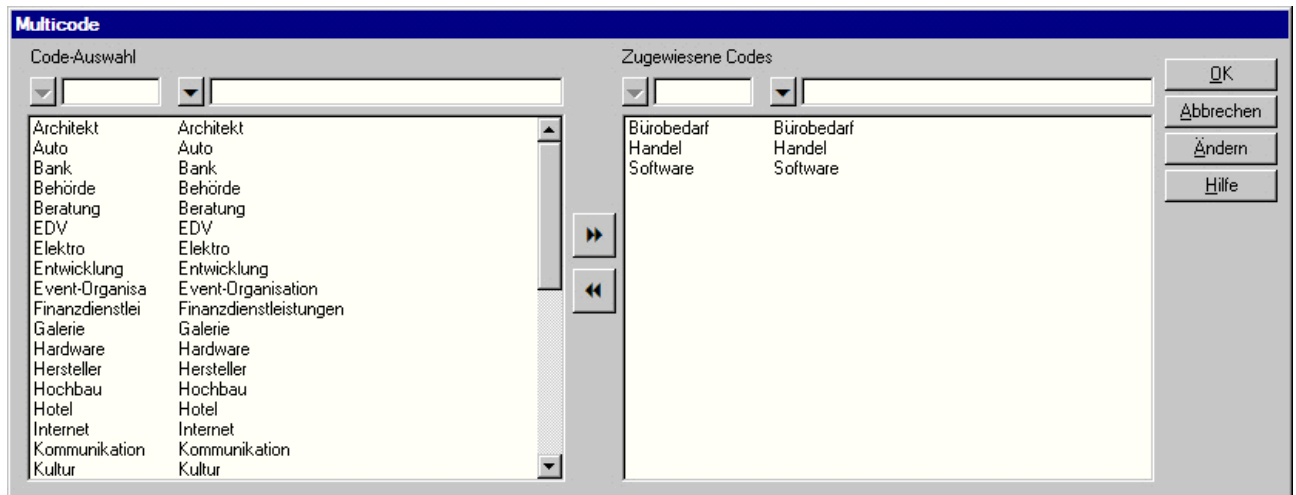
Multicode

Code-Auswahl

| | |
|---|---|
| Architekt | Architekt |
| Auto | Auto |
| Bank | Bank |
| Behörde | Behörde |
| Beratung | Beratung |
| EDV | EDV |
| Elektro | Elektro |
| Entwicklung | Entwicklung |
| Event-Organisa | Event-Organisation |
| Finanzdienstlei | Finanzdienstleistungen |
| Galerie | Galerie |
| Hardware | Hardware |
| Hersteller | Hersteller |
| Hochbau | Hochbau |
| Hotel | Hotel |
| Internet | Internet |
| Kommunikation | Kommunikation |
| Kultur | Kultur |

Zugewiesene Codes

| | |
|---|---|
| Bürobedarf | Bürobedarf |
| Handel | Handel |
| Software | Software |

OK
Abbrechen
Ändern
Hilfe